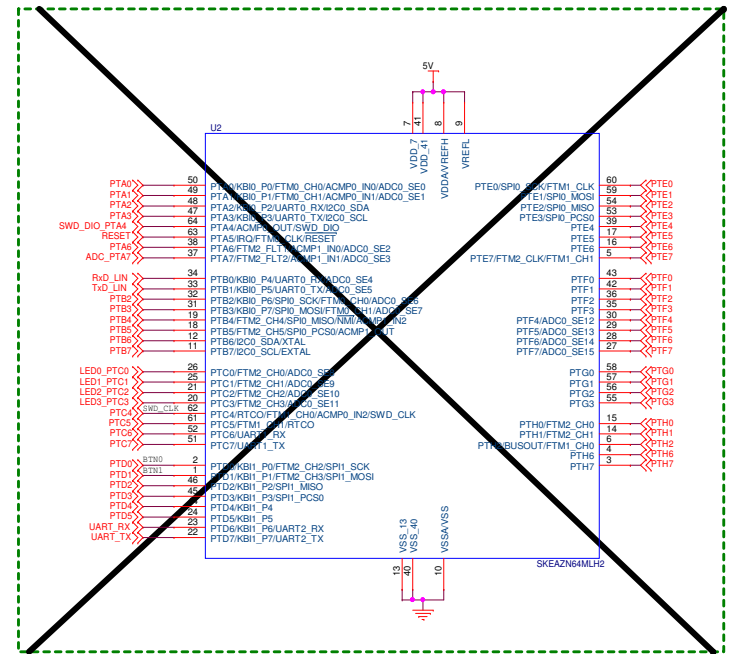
5V

7 41 8 9

VDD_7
VDD_41
VDDA/VREFH
VREFL

U2

PTA0 50 PTA0/KBI0_P0/FTM0_CH0/ACMP0_IN0/ADC0_SE0
PTA1 49 PTA1/KBI0_P1/FTM0_CH1/ACMP0_IN1/ADC0_SE1
PTA2 48 PTA2/KBI0_P2/UART0_RX/I2C0_SDA
PTA3 47 PTA3/KBI0_P3/UART0_TX/I2C0_SCL
SWD_DIO_PTA4 64 PTA4/ACMP0_OUT/SWD_DIO
RESET 63 PTA5/IRQ/FTM0_CLK/RESET
PTA6 38 PTA6/FTM2_FLT1/ACMP1_IN0/ADC0_SE2
ADC_PTA7 37 PTA7/FTM2_FLT2/ACMP1_IN1/ADC0_SE3

RxD_LIN 34 PTB0/KBI0_P4/UART0_RX/ADC0_SE4
TxD_LIN 33 PTB1/KBI0_P5/UART0_TX/ADC0_SE5
PTB2 32 PTB2/KBI0_P6/SPI0_SCK/FTM0_CH0/ADC0_SE6
PTB3 31 PTB3/KBI0_P7/SPI0_MOSI/FTM0_CH1/ADC0_SE7
PTB4 19 PTB4/FTM2_CH4/SPI0_MISO/NMI/ACMP1_IN2
PTB5 18 PTB5/FTM2_CH5/SPI0_PCS0/ACMP1_OUT
PTB6 12 PTB6/I2C0_SDA/XTAL
PTB7 11 PTB7/I2C0_SCL/EXTAL

LED0_PTC0 26 PTC0/FTM2_CH0/ADC0_SE8
LED1_PTC1 25 PTC1/FTM2_CH1/ADC0_SE9
LED2_PTC2 21 PTC2/FTM2_CH2/ADC0_SE10
LED3_PTC3 20 PTC3/FTM2_CH3/ADC0_SE11
PTC4 SWD_CLK 62 PTC4/RTCO/FTM1_CH0/ACMP0_IN2/SWD_CLK
PTC5 61 PTC5/FTM1_CH1/RTCO
PTC6 52 PTC6/UART1_RX
PTC7 51 PTC7/UART1_TX

PTD0 BTN0 2 PTD0/KBI1_P0/FTM2_CH2/SPI1_SCK
PTD1 BTN1 1 PTD1/KBI1_P1/FTM2_CH3/SPI1_MOSI
PTD2 46 PTD2/KBI1_P2/SPI1_MISO
PTD3 45 PTD3/KBI1_P3/SPI1_PCS0
PTD4 24 PTD4/KBI1_P4
PTD5 23 PTD5/KBI1_P5
UART_RX 23 PTD6/KBI1_P6/UART2_RX
UART_TX 22 PTD7/KBI1_P7/UART2_TX

PTE0/SPI0_SCK/FTM1_CLK 60 PTE0
PTE1/SPI0_MOSI 59 PTE1
PTE2/SPI0_MISO 54 PTE2
PTE3/SPI0_PCS0 53 PTE3
PTE4 40 PTE4
PTE5 17 PTE5
PTE6 16 PTE6
PTE7/FTM2_CLK/FTM1_CH1 5 PTE7

PTF0 43 PTF0
PTF1 42 PTF1
PTF2 36 PTF2
PTF3 35 PTF3
PTF4/ADC0_SE12 30 PTF4
PTF5/ADC0_SE13 29 PTF5
PTF6/ADC0_SE14 28 PTF6
PTF7/ADC0_SE15 27 PTF7

PTG0 58 PTG0
PTG1 57 PTG1
PTG2 56 PTG2
PTG3 55 PTG3

PTH0/FTM2_CH0 15 PTH0
PTH1/FTM2_CH1 14 PTH1
PTH2/BUSOUT/FTM1_CH0 13 PTH2
PTH6 4 PTH6
PTH7 3 PTH7

VSS_13
VSS_40
VSSA/VSS

SKEAZN64MLH2

13 40 10